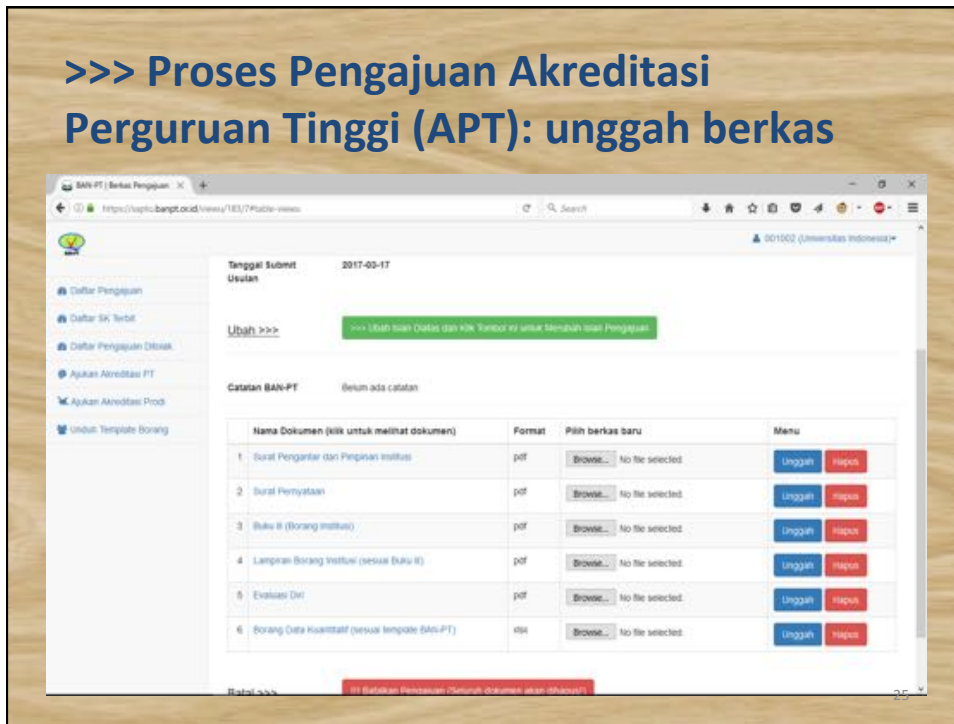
>>> Proses Pengajuan Akreditasi Perguruan Tinggi (APT): unggah berkas

BAN-PT | Berkas Pengajuan

https://sapto.banpt.or.id/views/183/7#table-views

Search

001002 (Universitas Indonesia)

Daftar Pengajuan

Daftar SK Terbit

Daftar Pengajuan Ditolak

Ajukan Akreditasi PT

Ajukan Akreditasi Prodi

Unduh Template Borang

Tanggal Submit Usulan 2017-03-17

Ubah >>> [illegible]

Catatan BAN-PT Belum ada catatan

| | Nama Dokumen (klik untuk melihat dokumen) | Format | Pilih berkas baru | Menu |
|---|---|---|---|---|
| 1 | Surat Pengantar dari Pimpinan Institusi | pdf | Browse... No file selected | Unggah Hapus |
| 2 | Surat Pernyataan | pdf | Browse... No file selected | Unggah Hapus |
| 3 | Buku II (Borang Institusi) | pdf | Browse... No file selected | Unggah Hapus |
| 4 | Lampiran Borang Institusi (sesuai Buku II) | pdf | Browse... No file selected | Unggah Hapus |
| 5 | Evaluasi Diri | pdf | Browse... No file selected | Unggah Hapus |
| 6 | Borang Data Kuantitatif (sesuai template BAN-PT) | xlsx | Browse... No file selected | Unggah Hapus |

Batal >>> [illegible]

25